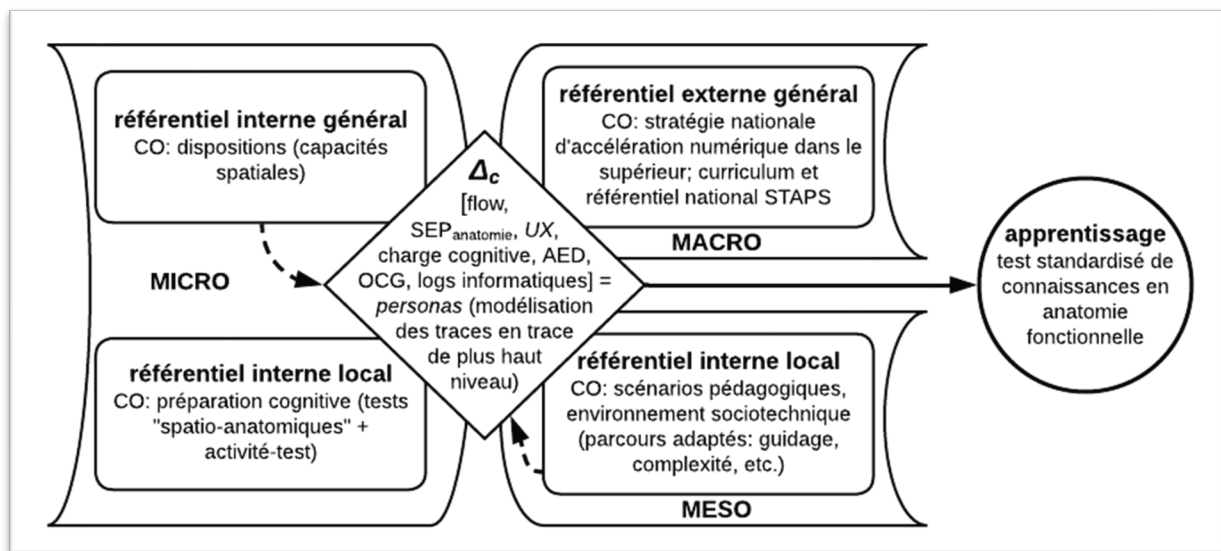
référentiel interne général
CO: dispositions (capacités spatiales)

MICRO

référentiel interne local
CO: préparation cognitive (tests "spatio-anatomiques" + activité-test)

$\Delta_c$
[flow, SEP$_{anatomie}$, *UX*, charge cognitive, AED, OCG, logs informatiques] = *personas* (modélisation des traces en trace de plus haut niveau)

référentiel externe général
CO: stratégie nationale d'accélération numérique dans le supérieur; curriculum et référentiel national STAPS

MACRO

référentiel interne local
CO: scénarios pédagogiques, environnement sociotechnique (parcours adaptés: guidage, complexité, etc.)

MESO

apprentissage
test standardisé de connaissances en anatomie fonctionnelle